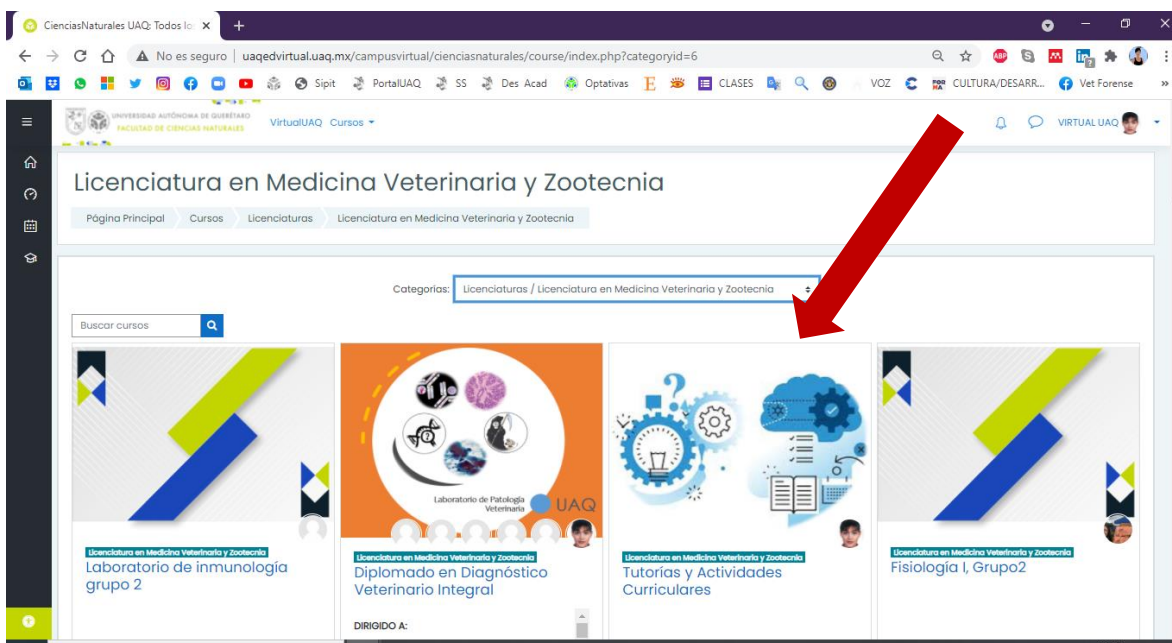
CienciasNaturales UAQ: Todos lo ×

No es seguro | uaqedvirtual.uaq.mx/campusvirtual/cienciasnaturales/course/index.php?categoryid=6

Sipit PortalUAQ SS Des Acad Optativas CLASES VOZ CULTURA/DESARR... Vet Forense

UNIVERSIDAD AUTÓNOMA DE QUERÉTARO FACULTAD DE CIENCIAS NATURALES

VirtualUAQ Cursos

VIRTUAL UAQ

Licenciatura en Medicina Veterinaria y Zootecnia

Página Principal Cursos Licenciaturas Licenciatura en Medicina Veterinaria y Zootecnia

Categorías: Licenciaturas / Licenciatura en Medicina Veterinaria y Zootecnia

Buscar cursos

Licenciatura en Medicina Veterinaria y Zootecnia
Laboratorio de inmunología grupo 2

Laboratorio de Patología Veterinaria UAQ

Licenciatura en Medicina Veterinaria y Zootecnia
Diplomado en Diagnóstico Veterinario Integral

DIRIGIDO A:

Licenciatura en Medicina Veterinaria y Zootecnia
Tutorías y Actividades Curriculares

Licenciatura en Medicina Veterinaria y Zootecnia
Fisiología I, Grupo2